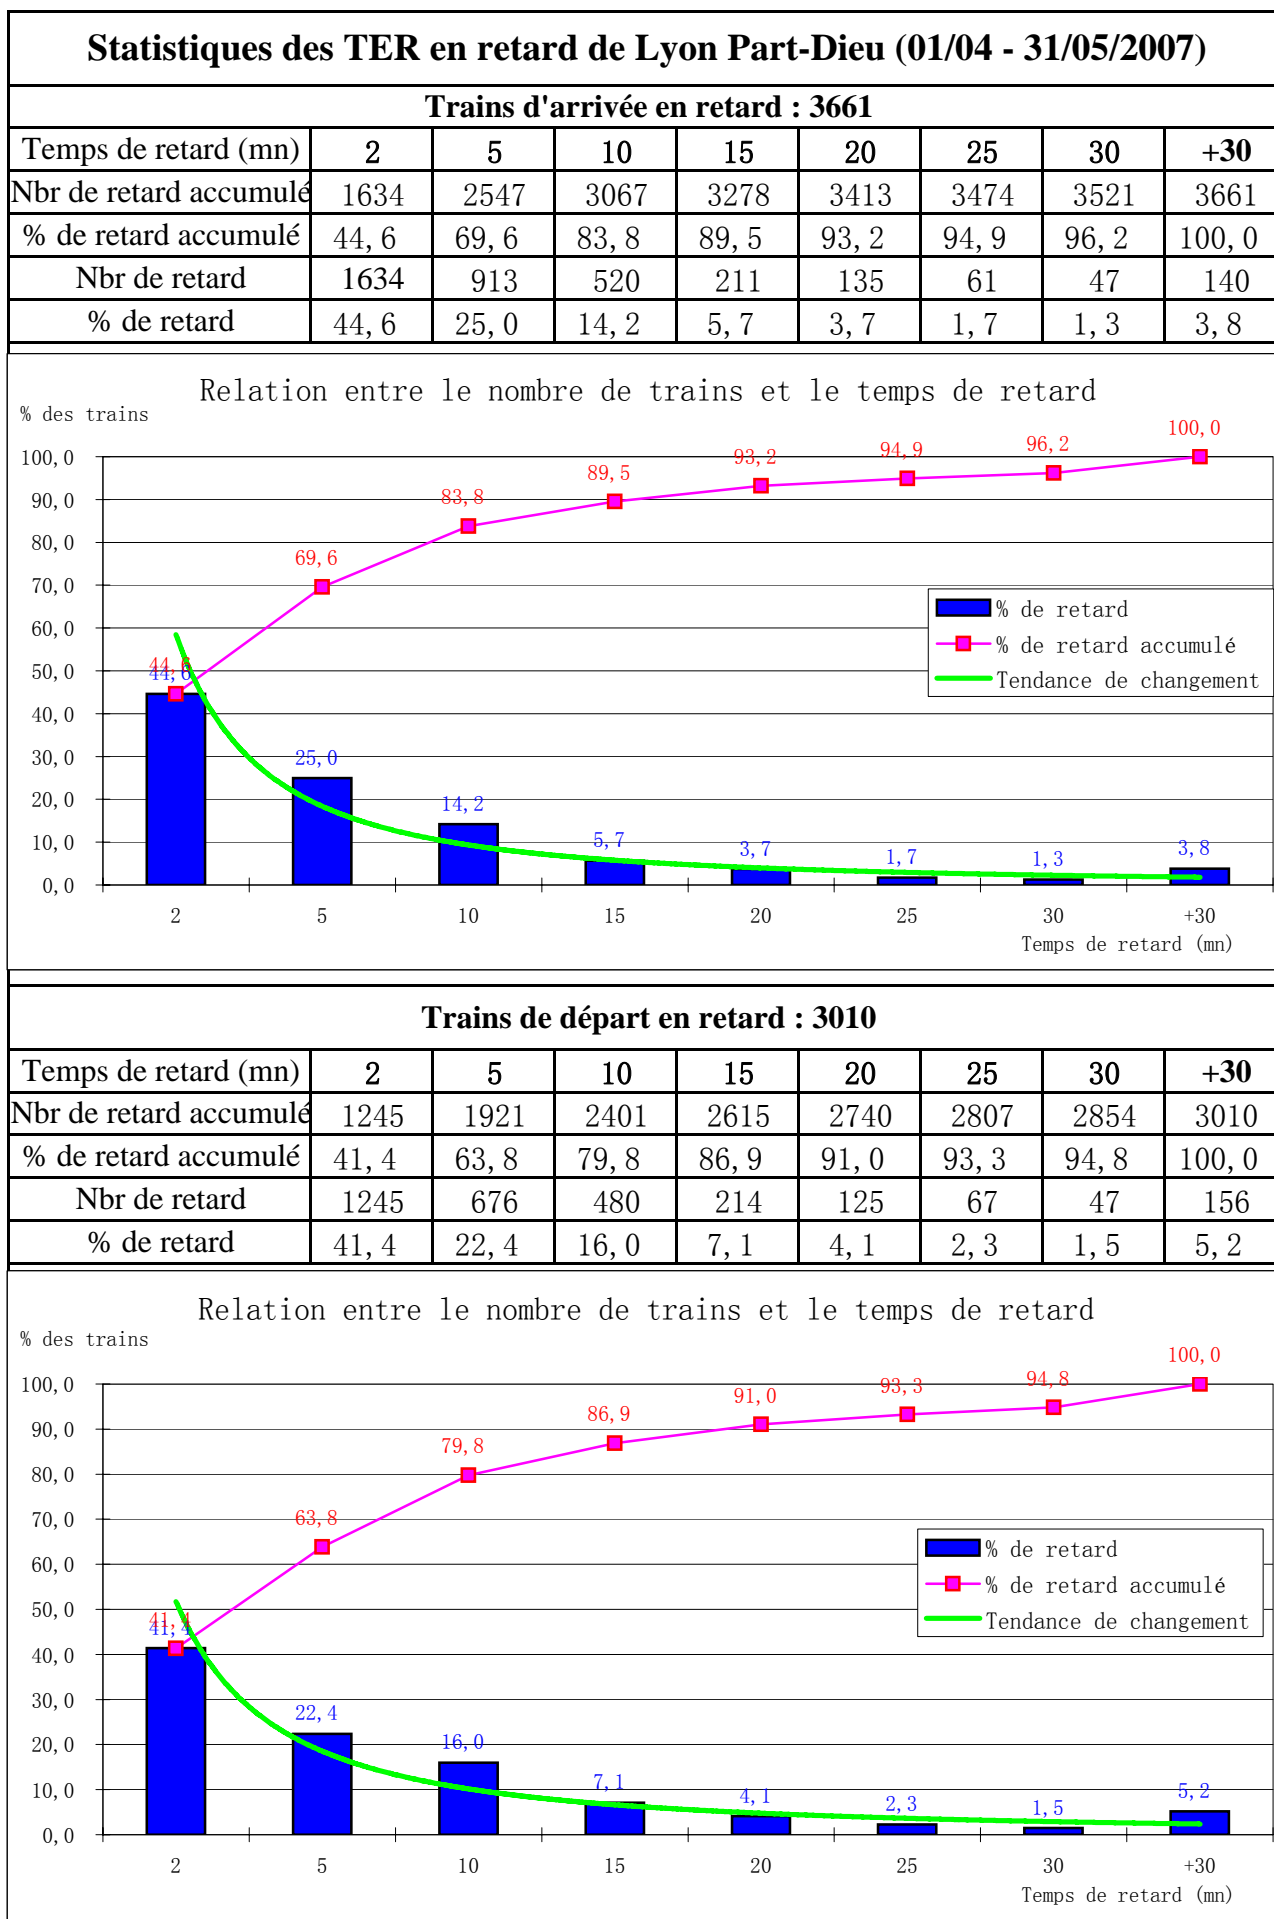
Statistiques des TER en retard de Lyon Part-Dieu (01/04 - 31/05/2007)

Trains d'arrivée en retard : 3661

| Temps de retard (mn) | 2 | 5 | 10 | 15 | 20 | 25 | 30 | +30 |
|---|---|---|---|---|---|---|---|---|
| Nbr de retard accumulé | 1634 | 2547 | 3067 | 3278 | 3413 | 3474 | 3521 | 3661 |
| % de retard accumulé | 44, 6 | 69, 6 | 83, 8 | 89, 5 | 93, 2 | 94, 9 | 96, 2 | 100, 0 |
| Nbr de retard | 1634 | 913 | 520 | 211 | 135 | 61 | 47 | 140 |
| % de retard | 44, 6 | 25, 0 | 14, 2 | 5, 7 | 3, 7 | 1, 7 | 1, 3 | 3, 8 |

Relation entre le nombre de trains et le temps de retard

% des trains

100, 0
90, 0
80, 0
70, 0
60, 0
50, 0
40, 0
30, 0
20, 0
10, 0
0, 0

44, 6
44, 6
69, 6
83, 8
89, 5
93, 2
94, 9
96, 2
100, 0
25, 0
14, 2
5, 7
3, 7
1, 7
1, 3
3, 8

% de retard
% de retard accumulé
Tendance de changement

2 5 10 15 20 25 30 +30
Temps de retard (mn)

Trains de départ en retard : 3010

| Temps de retard (mn) | 2 | 5 | 10 | 15 | 20 | 25 | 30 | +30 |
|---|---|---|---|---|---|---|---|---|
| Nbr de retard accumulé | 1245 | 1921 | 2401 | 2615 | 2740 | 2807 | 2854 | 3010 |
| % de retard accumulé | 41, 4 | 63, 8 | 79, 8 | 86, 9 | 91, 0 | 93, 3 | 94, 8 | 100, 0 |
| Nbr de retard | 1245 | 676 | 480 | 214 | 125 | 67 | 47 | 156 |
| % de retard | 41, 4 | 22, 4 | 16, 0 | 7, 1 | 4, 1 | 2, 3 | 1, 5 | 5, 2 |

Relation entre le nombre de trains et le temps de retard

% des trains

100, 0
90, 0
80, 0
70, 0
60, 0
50, 0
40, 0
30, 0
20, 0
10, 0
0, 0

41, 4
41, 4
63, 8
79, 8
86, 9
91, 0
93, 3
94, 8
100, 0
22, 4
16, 0
7, 1
4, 1
2, 3
1, 5
5, 2

% de retard
% de retard accumulé
Tendance de changement

2 5 10 15 20 25 30 +30
Temps de retard (mn)